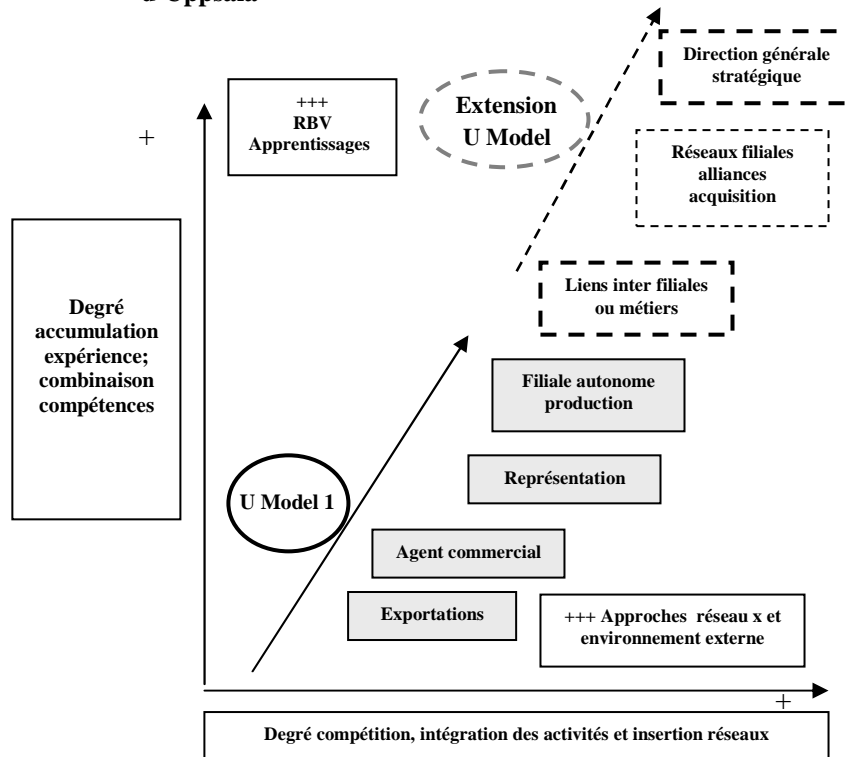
d'Uppsala

+++
RBV
Apprentissages

Extension
U Model

Direction générale stratégique

Réseaux filiales alliances acquisition

+

Degré accumulation expérience; combinaison compétences

Liens inter filiales ou métiers

Filiale autonome production

Représentation

U Model 1

Agent commercial

Exportations

+++ Approches réseau x et environnement externe

+

Degré compétition, intégration des activités et insertion réseaux